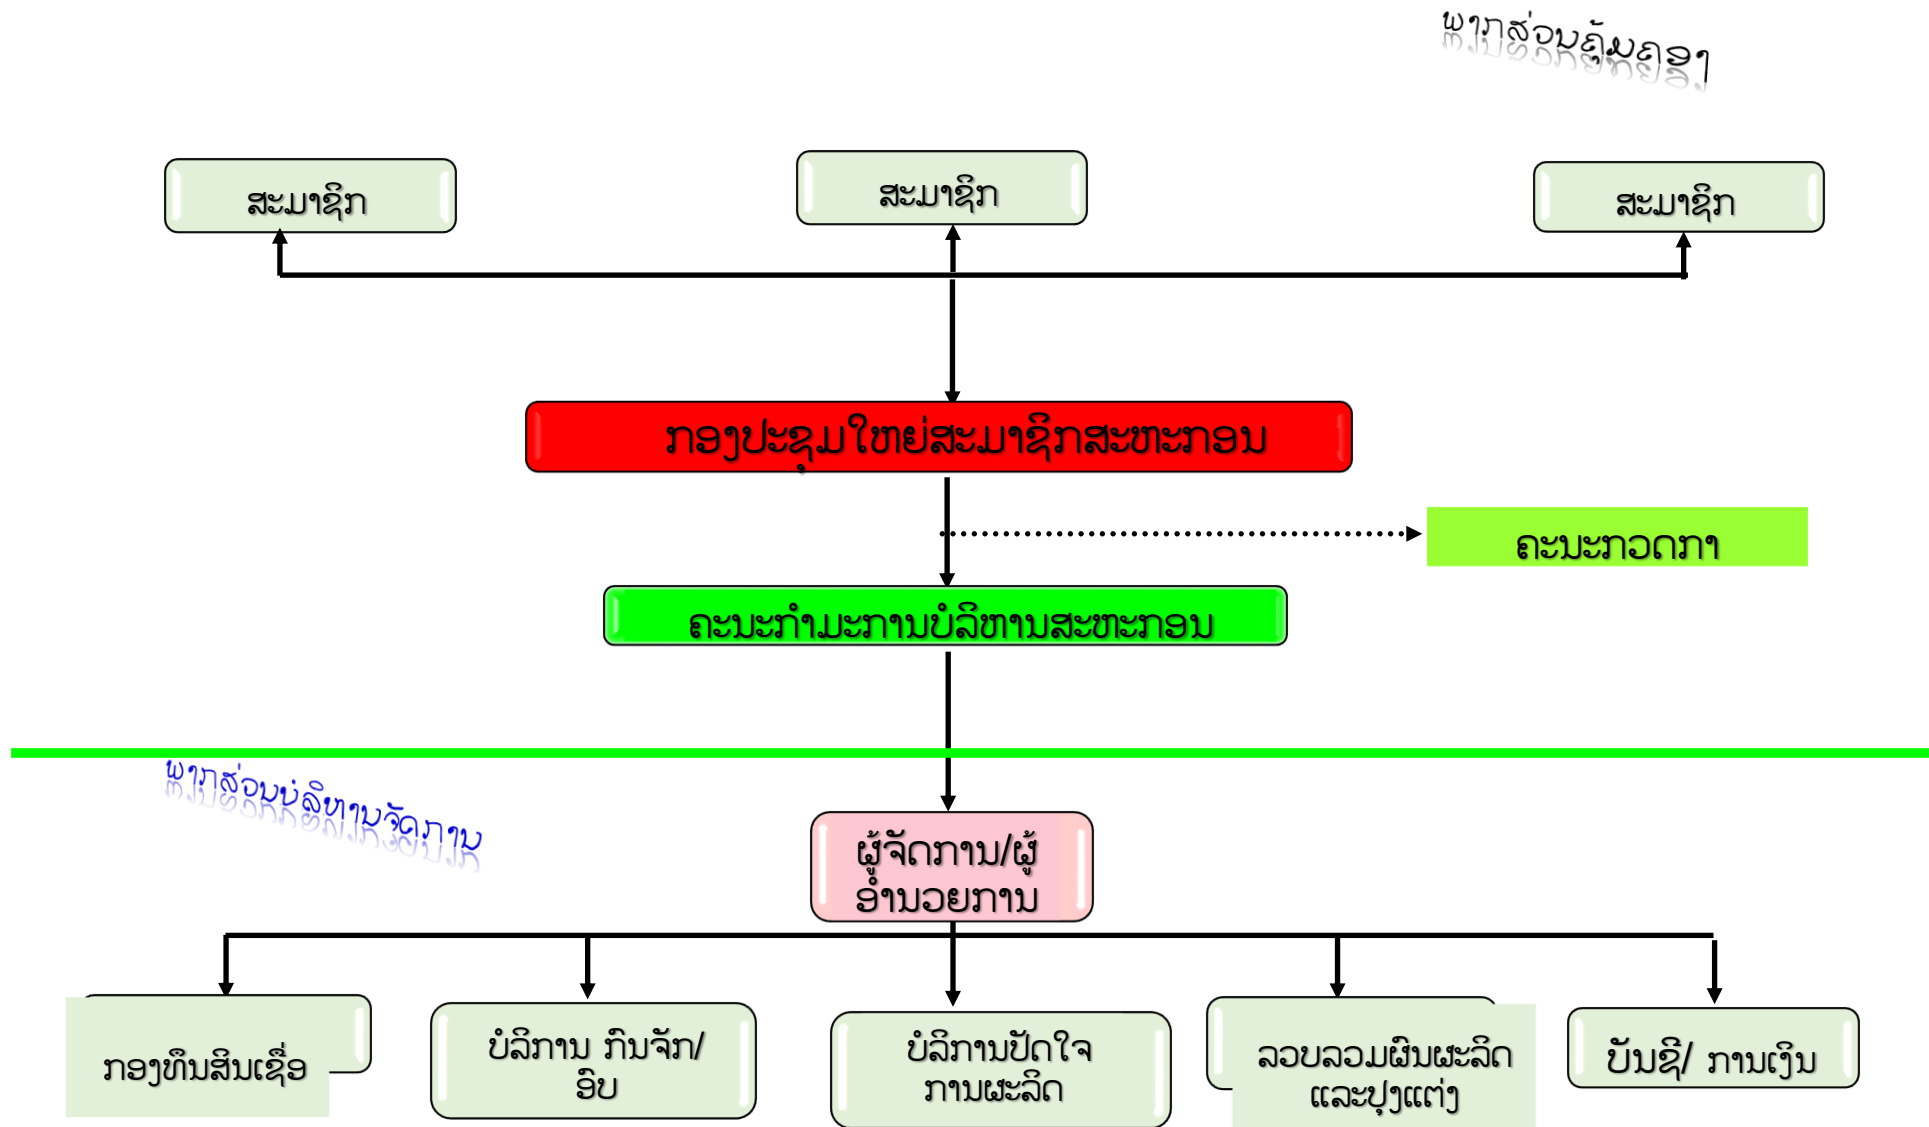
ພາກສ່ວນຄຸ້ມຄອງ

ສະມາຊິກ

ສະມາຊິກ

ສະມາຊິກ

ກອງປະຊຸມໃຫຍ່ສະມາຊິກສະຫະກອນ

ຄະນະກວດກາ

ຄະນະກຳມະການບໍລິຫານສະຫະກອນ

ພາກສ່ວນບໍລິຫານຈັດການ

ຜູ້ຈັດການ/ຜູ້ອຳນວຍການ

ກອງທຶນສິນເຊື່ອ

ບໍລິການ ກົນຈັກ/ອຶບ

ບໍລິການປັດໃຈການຜະລິດ

ລວບລວມຜົນຜະລິດ ແລະປຸງແຕ່ງ

ບັນຊີ/ ການເງິນ